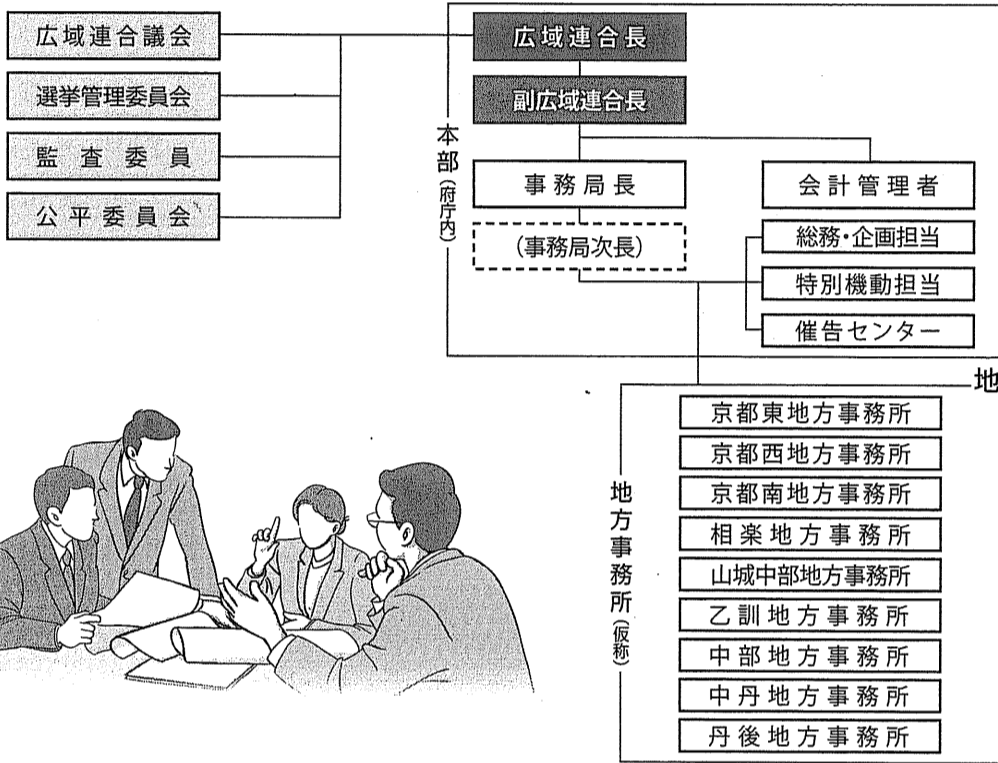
広域連合議会
選挙管理委員会
監査委員
公平委員会

広域連合長
副広域連合長

本部（府庁内）

事務局長
（事務局次長）
会計管理者
総務・企画担当
特別機動担当
催告センター

地

地方事務所（仮称）

京都東地方事務所
京都西地方事務所
京都南地方事務所
相楽地方事務所
山城中部地方事務所
乙訓地方事務所
中部地方事務所
中丹地方事務所
丹後地方事務所